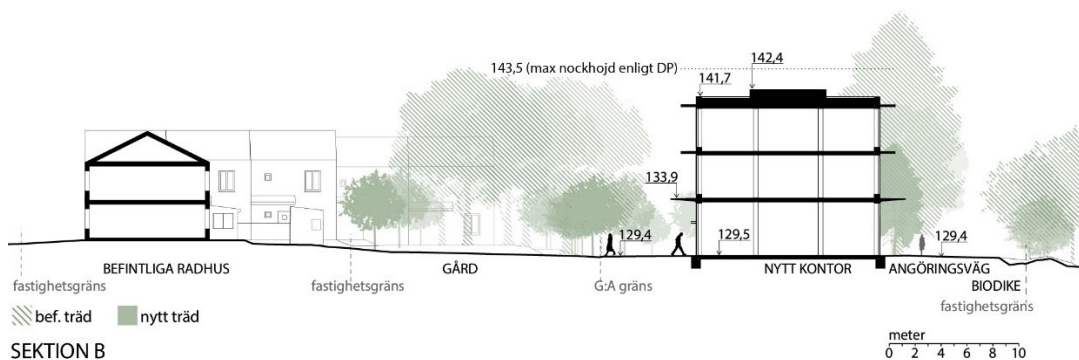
143,5 (max nockhojd enligt DP)
142,4
141,7
133,9
129,4
129,5
129,4
BEFINTLIGA RADHUS
GÅRD
NYTT KONTOR
ANGÖRINGSVÄG
BIODIKE
fastighetsgräns
fastighetsgräns
G:A gräns
fastighetsgräns
bef. träd
nytt träd
SEKTION B
meter
0 2 4 6 8 10